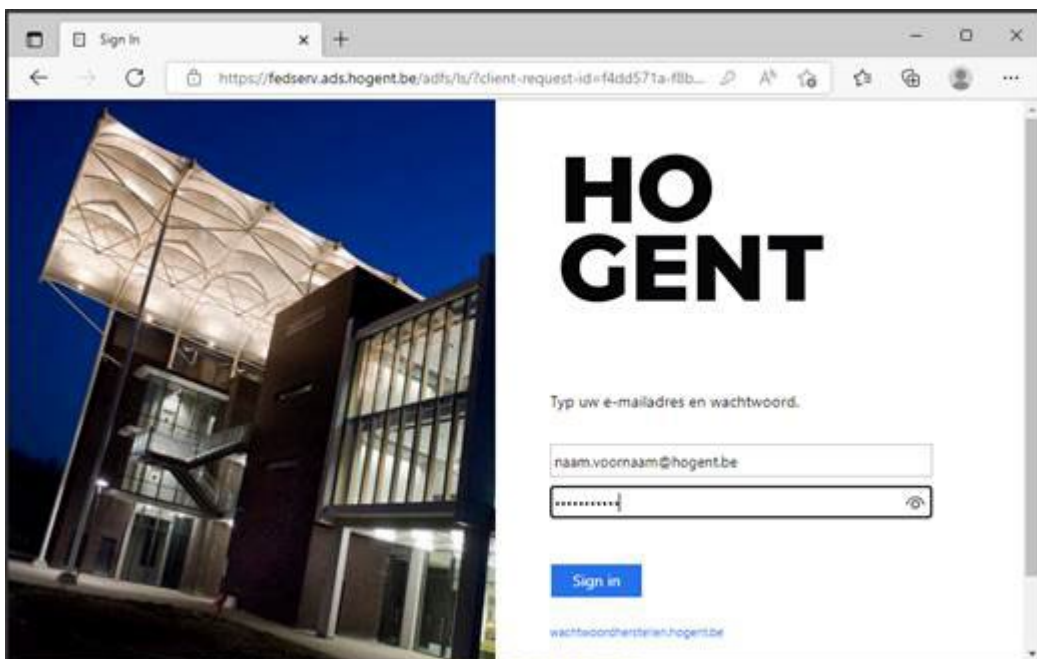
Sign In

https://fedserv.ads.hogent.be/adfs/ls/?client-request-id=f4dd571a-f8b...

HO
GENT

Typ uw e-mailadres en wachtwoord.

naam.voornaam@hogent.be

•••••••••••

Sign in

wachtwoordherstellen.hogent.be